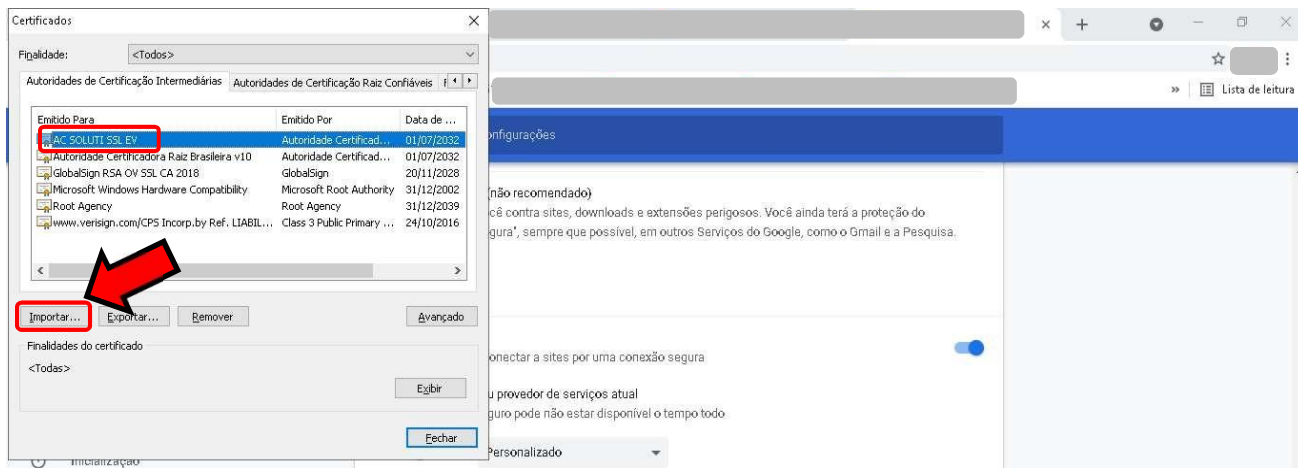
Certificados

Finalidade: <Todos>

Autoridades de Certificação Intermediárias | Autoridades de Certificação Raiz Confiáveis

| Emitido Para | Emitido Por | Data de ... |
|---|---|---|
| AC SOLUTI SSL EV | Autoridade Certificad... | 01/07/2032 |
| Autoridade Certificadora Raiz Brasileira v10 | Autoridade Certificad... | 01/07/2032 |
| GlobalSign RSA OV SSL CA 2018 | GlobalSign | 20/11/2028 |
| Microsoft Windows Hardware Compatibility | Microsoft Root Authority | 31/12/2002 |
| Root Agency | Root Agency | 31/12/2039 |
| www.verisign.com/CPS Incorp.by Ref. LIABIL... | Class 3 Public Primary ... | 24/10/2016 |

Importar... Exportar... Remover Avançado

Finalidades do certificado

<Todas>

Exibir

Fechar

Lista de leitura

onfigurações

(não recomendado)

ocê contra sites, downloads e extensões perigosos. Você ainda terá a proteção do gura', sempre que possível, em outros Serviços do Google, como o Gmail e a Pesquisa.

onectar a sites por uma conexão segura

u provedor de serviços atual

guro pode não estar disponível o tempo todo

Personalizado

Inicialização